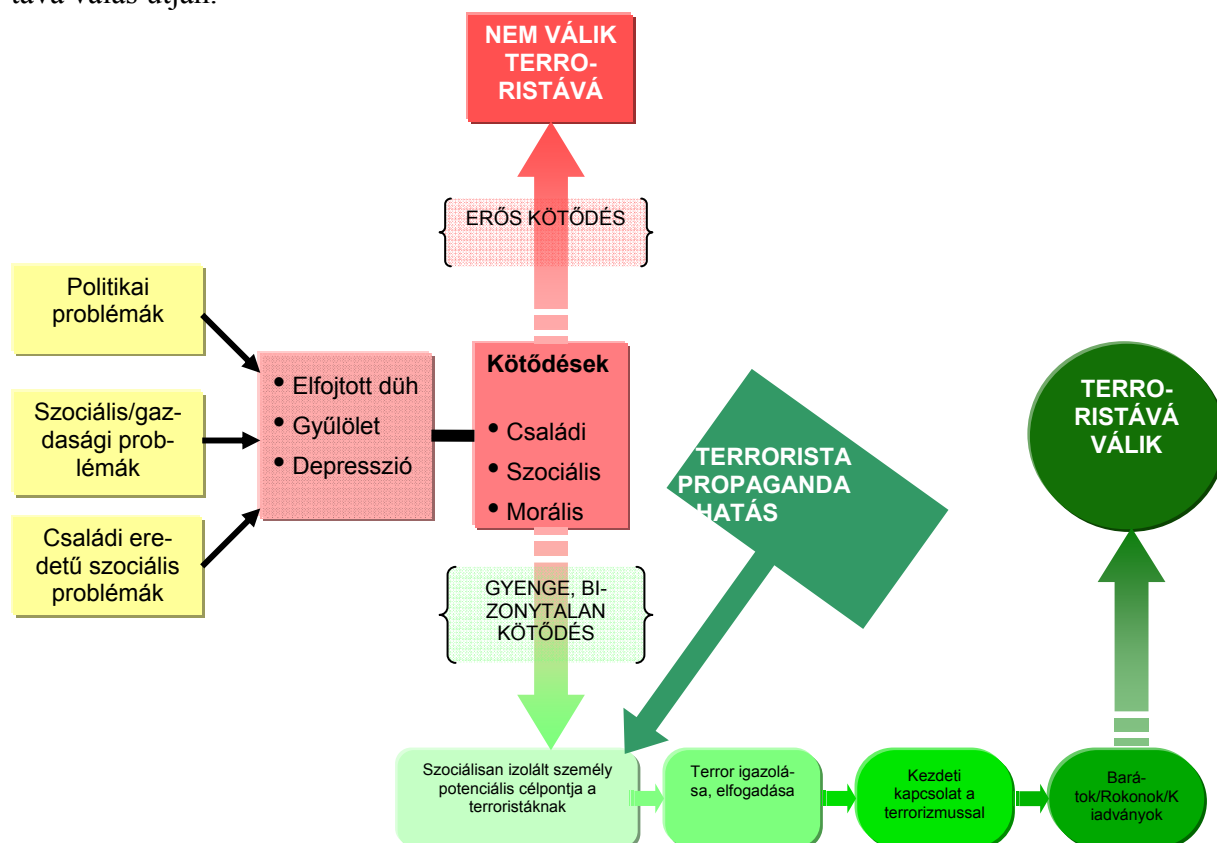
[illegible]

NEM VÁLIK TERRORISTÁVÁ

ERŐS KÖTŐDÉS

Politikai problémák

Szociális/gazdasági problémák

Családi eredetű szociális problémák

• Elfojtott düh
• Gyűlölet
• Depresszió

Kötődések
• Családi
• Szociális
• Morális

TERRORISTA PROPAGANDA HATÁS

TERRORISTÁVÁ VÁLIK

GYENGE, BIZONYTALAN KÖTŐDÉS

Szociálisan izolált személy potenciális célpontja a terroristáknak

Terror igazolása, elfogadása

Kezdeti kapcsolat a terrorizmussal

Barátok/Rokonok/Kiadványok